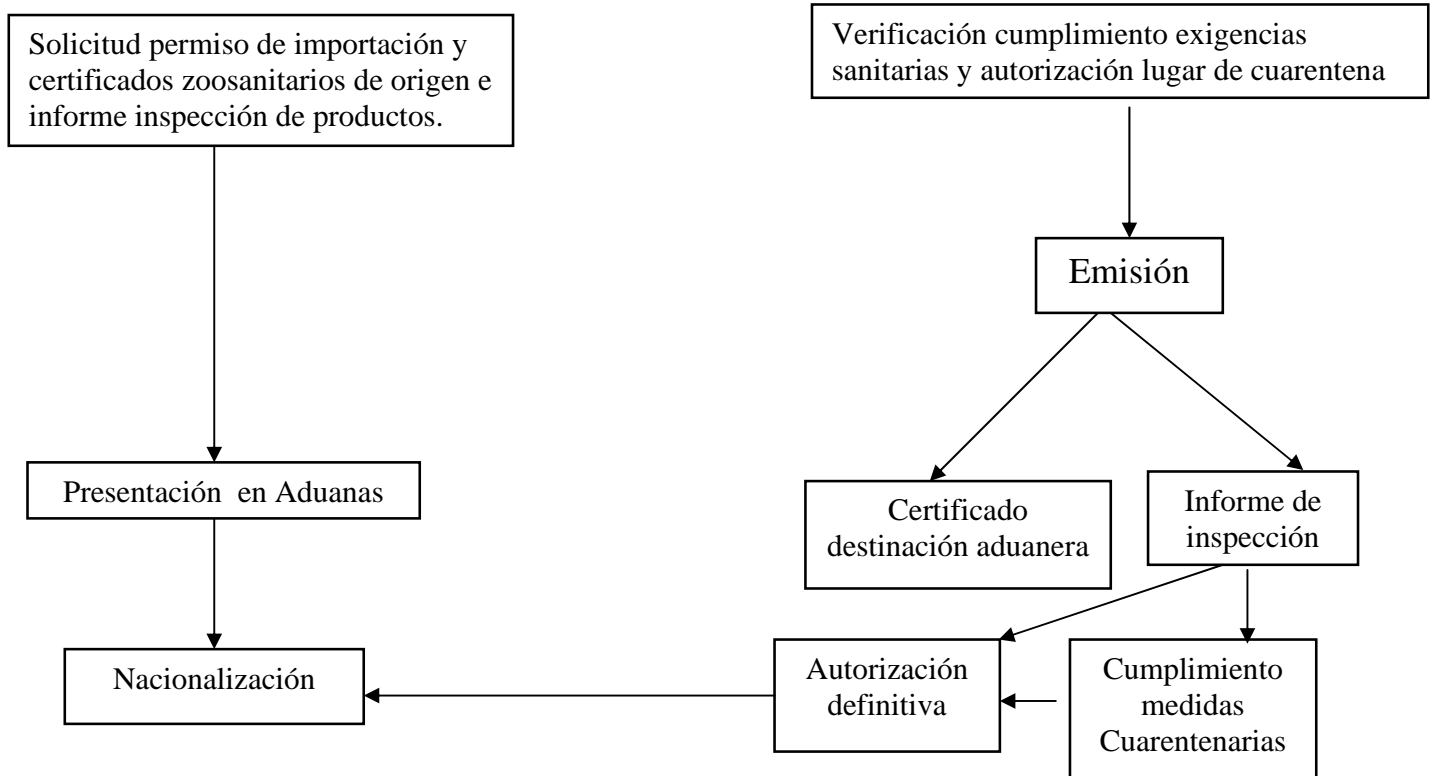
Solicitud permiso de importación y certificados zoosanitarios de origen e informe inspección de productos.

Verificación cumplimiento exigencias sanitarias y autorización lugar de cuarentena

Emisión

Presentación en Aduanas

Certificado destinación aduanera

Informe de inspección

Nacionalización

Autorización definitiva

Cumplimiento medidas Cuarentenarias